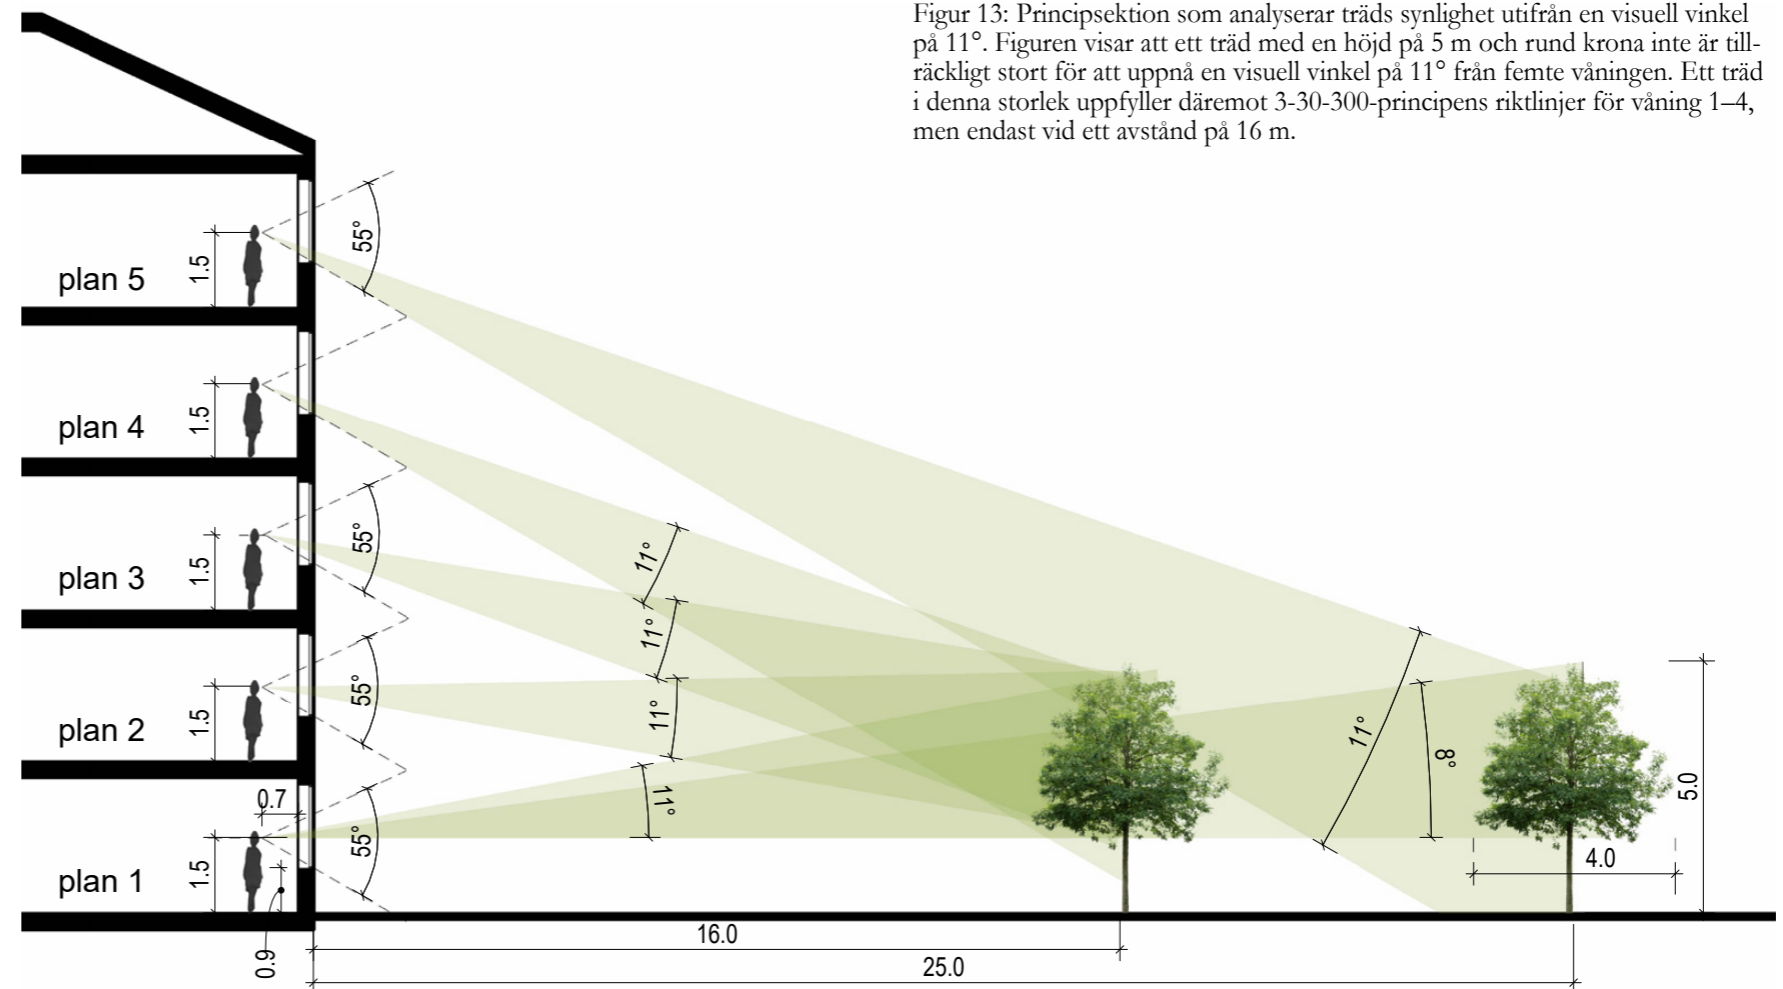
Figur 13: Principsektion som analyserar träds synlighet utifrån en visuell vinkel på 11°. Figuren visar att ett träd med en höjd på 5 m och rund krona inte är tillräckligt stort för att uppnå en visuell vinkel på 11° från femte våningen. Ett träd i denna storlek uppfyller däremot 3-30-300-principens riktlinjer för våning 1–4, men endast vid ett avstånd på 16 m.

plan 5
1.5
55°

plan 4
1.5

plan 3
1.5
55°
11°

11°

plan 2
1.5
55°
11°

0.7
11°

plan 1
1.5
55°

11°
8°
5.0
4.0

0.9
16.0
25.0